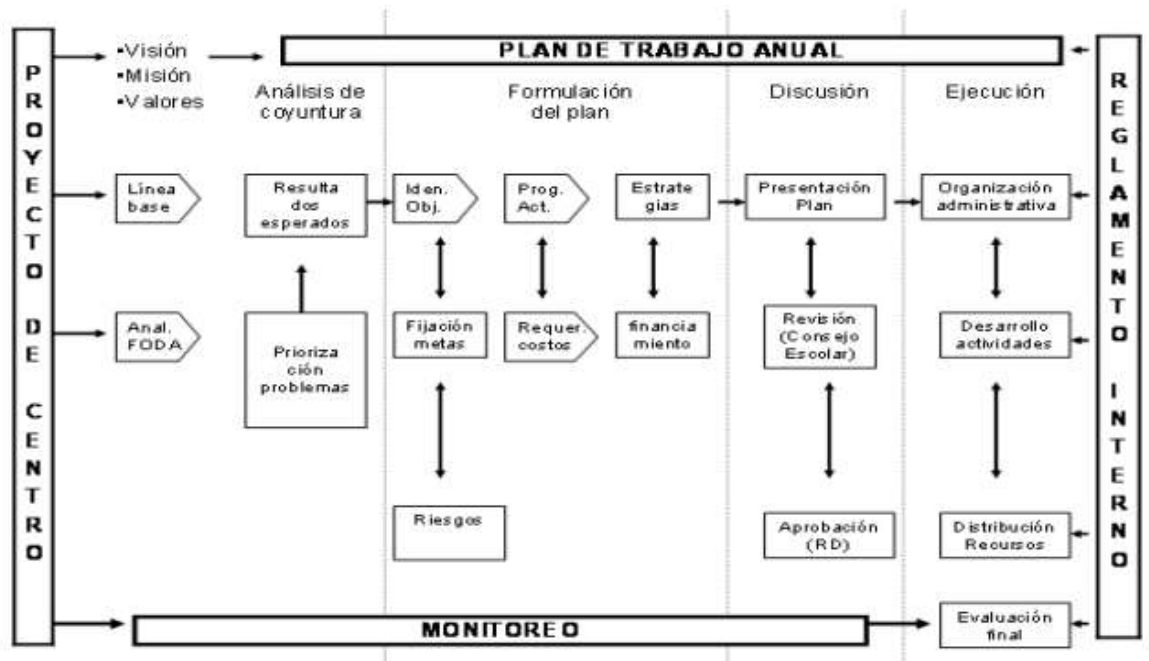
PROYECTO DE CENTRO

•Visión
•Misión
•Valores

PLAN DE TRABAJO ANUAL

REGLAMENTO INTERNO

Análisis de coyuntura

Formulación del plan

Discusión

Ejecución

Línea base

Resulta dos esperados

Iden. Obj.

Prog. Act.

Estrate gias

Presentación Plan

Organización administrativa

Anal. FODA

Prioriza ción problemas

Fijación metas

Requer. costos

financia miento

Revisión (Consejo Escolar)

Desarrollo actividades

Riesgos

Aprobación (RD)

Distribución Recursos

MONITOREO

Evaluación final